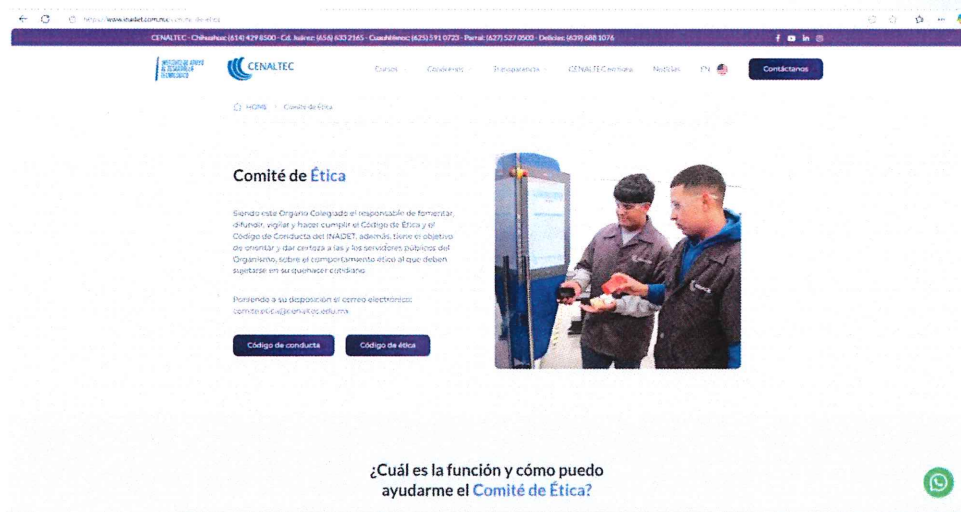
https://www.inadet.com.mx/comite-de-etica

CENALTEC - Chihuahua: (614) 429 8500 - Cd. Juárez: (656) 633 2165 - Cuauhtémoc: (625) 591 0723 - Parral: (627) 527 0503 - Delicias: (639) 688 1076

CENALTEC

Cursos Convenios Transparencia CENALTEC cultura Noticias EN

Contáctanos

HOME > Comité de Ética

Comité de Ética

Siendo este Órgano Colegiado el responsable de fomentar, difundir, vigilar y hacer cumplir el Código de Ética y el Código de Conducta del INADET, además, tiene el objetivo de orientar y dar certeza a las y los servidores públicos del Organismo, sobre el comportamiento ético al que deben sujetarse en su quehacer cotidiano.

Poniendo a su disposición el correo electrónico: comite.etica@cenaltec.edu.mx

Código de conducta

Código de ética

¿Cuál es la función y cómo puedo ayudarme el Comité de Ética?